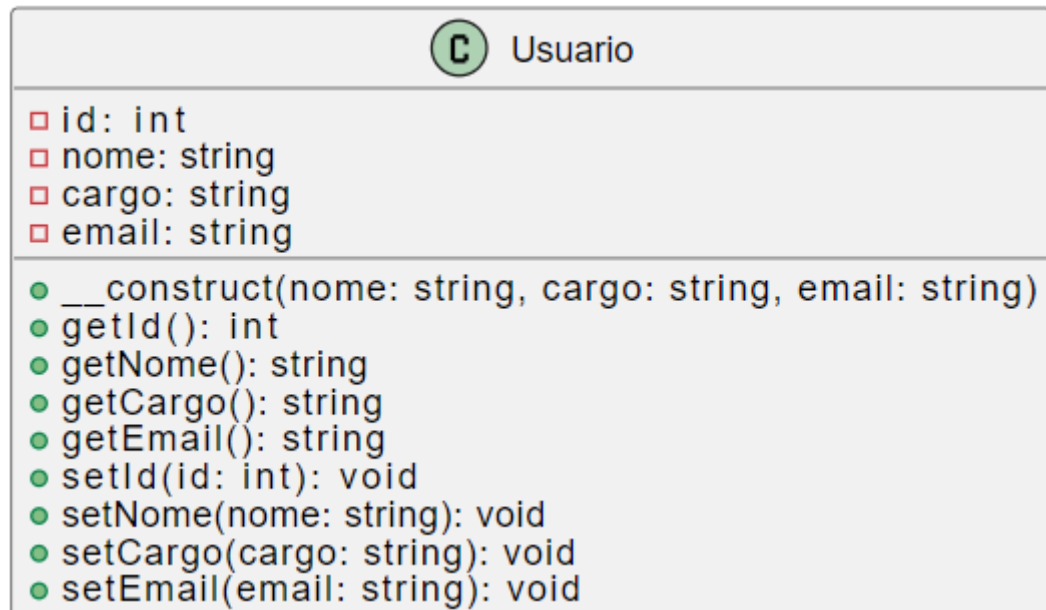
C Usuario

id: int
nome: string
cargo: string
email: string

__construct(nome: string, cargo: string, email: string)
getId(): int
getNome(): string
getCargo(): string
getEmail(): string
setId(id: int): void
setNome(nome: string): void
setCargo(cargo: string): void
setEmail(email: string): void